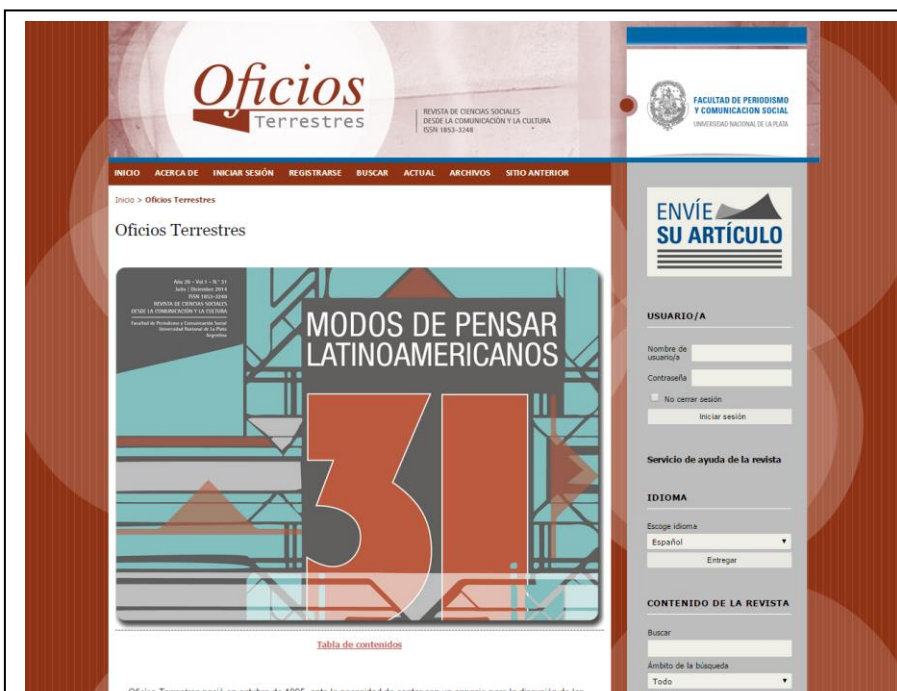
Oficios Terrestres

REVISTA DE CIENCIAS SOCIALES
DESDE LA COMUNICACIÓN Y LA CULTURA
ISSN 1853-3248

FACULTAD DE PERIODISMO Y COMUNICACION SOCIAL
UNIVERSIDAD NACIONAL DE LA PLATA

INICIO ACERCA DE INICIAR SESIÓN REGISTRARSE BUSCAR ACTUAL ARCHIVOS SITIO ANTERIOR

Inicio > Oficios Terrestres

Oficios Terrestres

Año 20 • Vol 1 • N.° 31
Julio | Diciembre 2014
ISSN 1853-3248
REVISTA DE CIENCIAS SOCIALES
DESDE LA COMUNICACIÓN Y LA CULTURA
Facultad de Periodismo y Comunicación Social
Universidad Nacional de La Plata
Argentina

MODOS DE PENSAR LATINOAMERICANOS

31

Tabla de contenidos

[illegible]

ENVÍE SU ARTÍCULO

USUARIO/A

Nombre de usuario/a

Contraseña

No cerrar sesión

Iniciar sesión

Servicio de ayuda de la revista

IDIOMA

Escoge idioma

Español

Entregar

CONTENIDO DE LA REVISTA

Buscar

Ámbito de la búsqueda

Todo